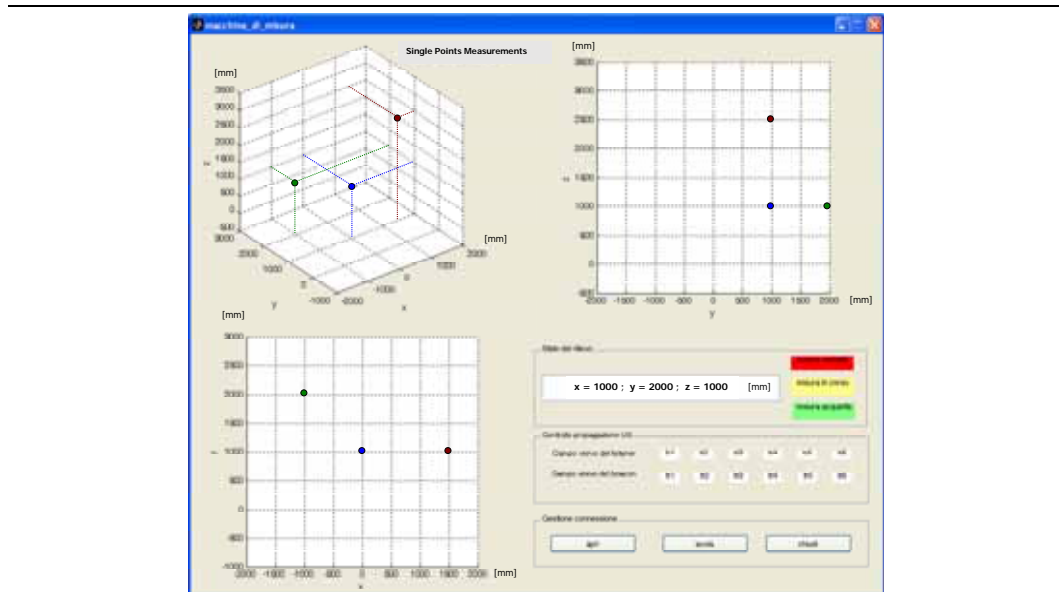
macchina_di_misura

Single Points Measurements

[mm]
3500
3000
2500
2000
1500
1000
500
0
-500
z
3000
2000
1000
0
-1000
y
-2000
-1000
0
1000
2000
x
[mm]

[mm]
3500
3000
2500
2000
1500
1000
500
0
-500
z
-2000 -1500 -1000 -500 0 500 1000 1500 2000
y
[mm]

[mm]
3000
2500
2000
1500
1000
500
0
-500
-1000
z
-2000 -1500 -1000 -500 0 500 1000 1500 2000
x
[mm]

Stato del rilievo
x = 1000 ; y = 2000 ; z = 1000 [mm]
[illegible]
misura in corso
misura acquisita

Controllo propagazione US
Campo visivo del listener
b1 b2 b3 b4 b5 b6
Campo visivo del beacon
B1 B2 B3 B4 B5 B6

Gestione connessione
apri
avvia
chiudi